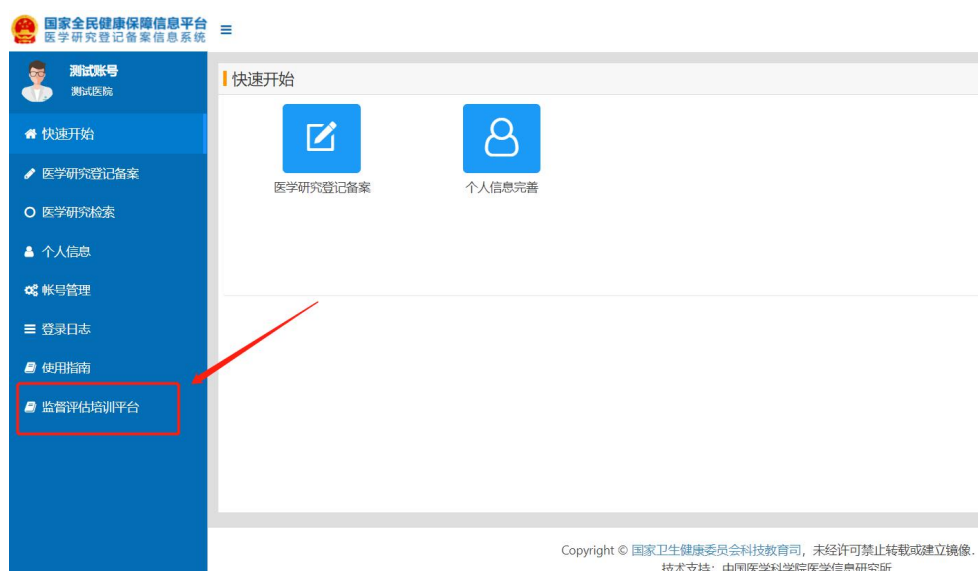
国家全民健康保障信息平台
医学研究登记备案信息系统

测试账号
测试医院

快速开始
医学研究登记备案
医学研究检索
个人信息
帐号管理
登录日志
使用指南
监督评估培训平台

快速开始

医学研究登记备案
个人信息完善

Copyright © 国家卫生健康委员会科技教育司，未经许可禁止转载或建立镜像.
技术支持：中国医学科学院医学信息研究所